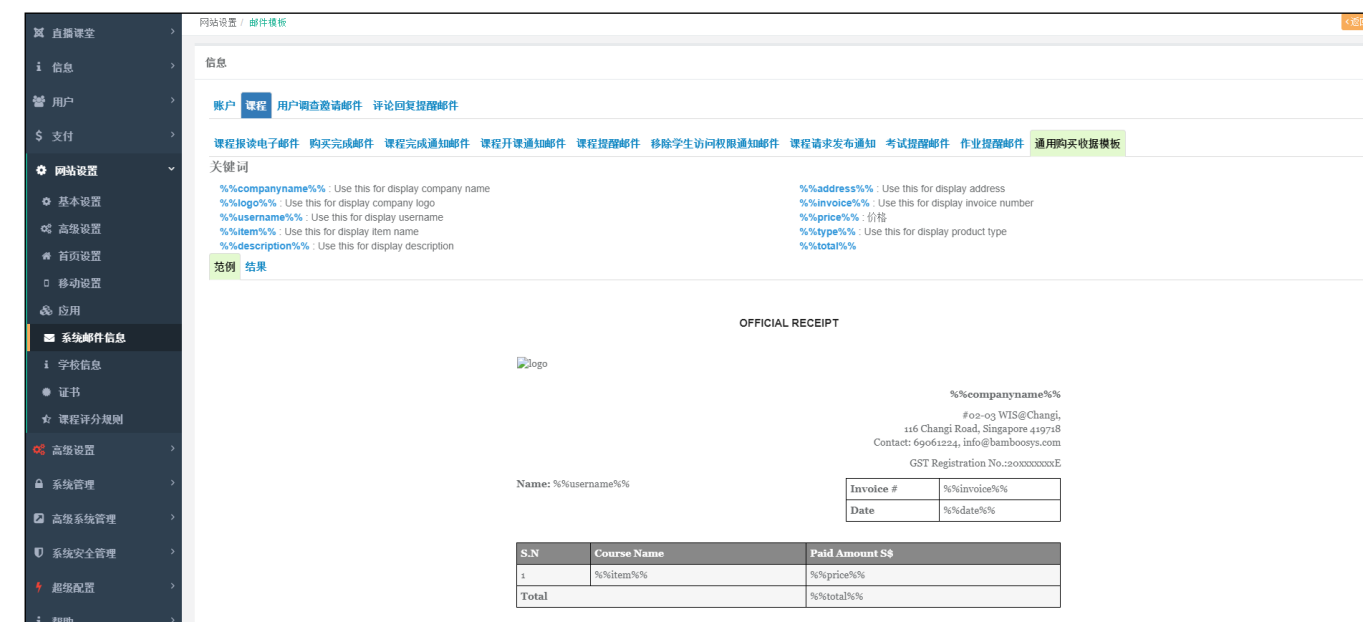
直播课堂
信息
用户
支付
网站设置
基本设置
高级设置
首页设置
移动设置
应用
系统邮件信息
学校信息
证书
课程评分规则
高级设置
系统管理
高级系统管理
系统安全管理
超级配置
帮助

网站设置 / 邮件模板

<返回

信息

账户 课程 用户调查邀请邮件 评论回复提醒邮件

课程报读电子邮件 购买完成邮件 课程完成通知邮件 课程开课通知邮件 课程提醒邮件 移除学生访问权限通知邮件 课程请求发布通知 考试提醒邮件 作业提醒邮件 通用购买收据模板

关键词

%%companyname%% : Use this for display company name
%%logo%% : Use this for display company logo
%%username%% : Use this for display username
%%item%% : Use this for display item name
%%description%% : Use this for display description

%%address%% : Use this for display address
%%invoice%% : Use this for display invoice number
%%price%% : 价格
%%type%% : Use this for display product type
%%total%%

范例 结果

OFFICIAL RECEIPT

logo

%%companyname%%

#02-03 WIS@Changi,
116 Changi Road, Singapore 419718
Contact: 69061224, info@bamboosys.com

GST Registration No.:20xxxxxxxE

Name: %%username%%

| Invoice # | %%invoice%% |
|---|---|
| Date | %%date%% |

| S.N | Course Name | Paid Amount S$ |
|---|---|---|
| 1 | %%item%% | %%price%% |
| Total | | %%total%% |